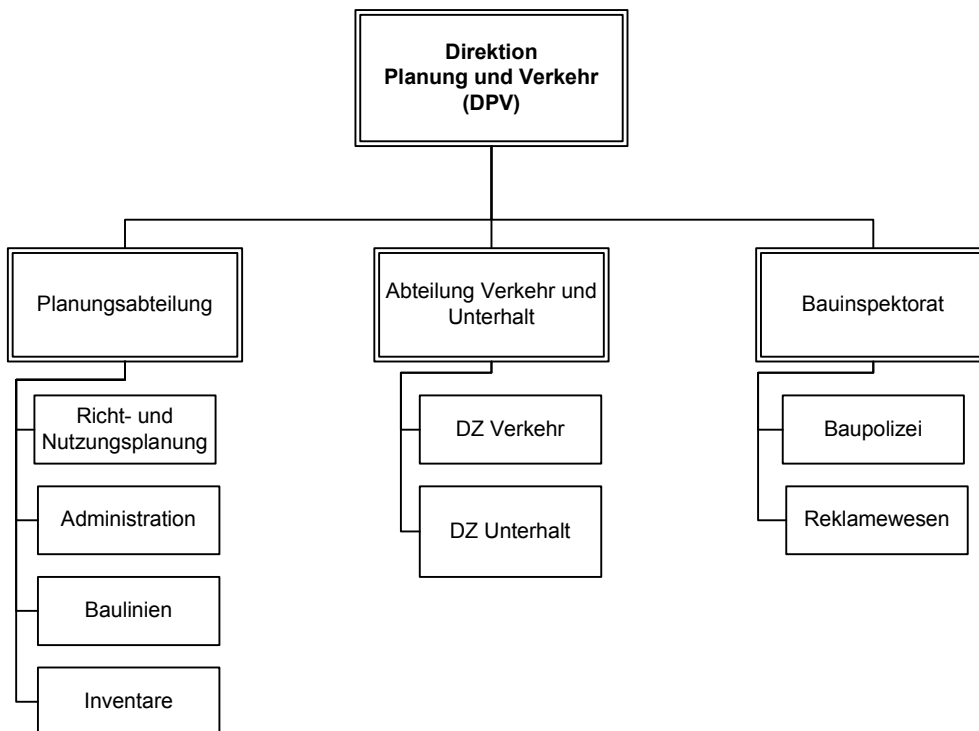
**Direktion Planung und Verkehr (DPV)**

Planungsabteilung

Richt- und Nutzungsplanung

Administration

Baulinien

Inventare

Abteilung Verkehr und Unterhalt

DZ Verkehr

DZ Unterhalt

Bauinspektorat

Baupolizei

Reklamewesen